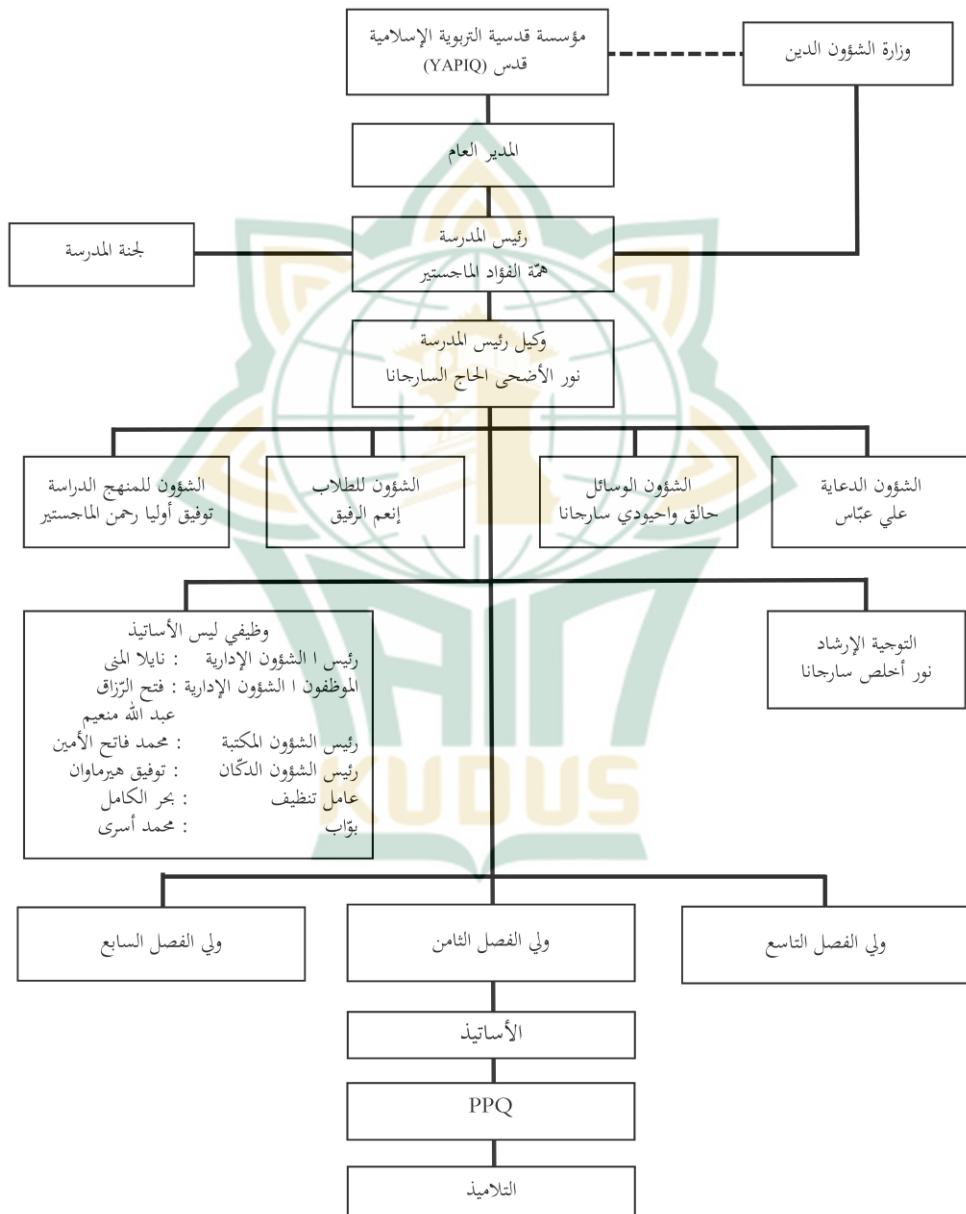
مؤسسة قدسية التربوية الإسلامية
قدس (YAPIQ)

وزارة الشؤون الدين

المدير العام

لجنة المدرسة

رئيس المدرسة
همّة الفؤاد الماجستير

وكيل رئيس المدرسة
نور الأضحى الحاج السارجانا

الشؤون للمنهج الدراسة
توفيق أوليا رحمن الماجستير

الشؤون للطلاب
إنعم الرفيق

الشؤون الوسائل
حالق واحيودي سارجانا

الشؤون الدعاية
علي عبّاس

وظيفي ليس الأساتيذ
رئيس ا الشؤون الإدارية : نايلا المنى
الموظفون ا الشؤون الإدارية : فتح الرّزاق
عبد الله منعيم
رئيس الشؤون المكتبة : محمد فاتح الأمين
رئيس الشؤون الدكّان : توفيق هيرماوان
عامل تنظيف : بحر الكامل
بوّاب : محمد أسرى

التوجية الإرشاد
نور أخلص سارجانا

ولي الفصل السابع

ولي الفصل الثامن

ولي الفصل التاسع

الأساتيذ

PPQ

التلاميذ

KUDUS